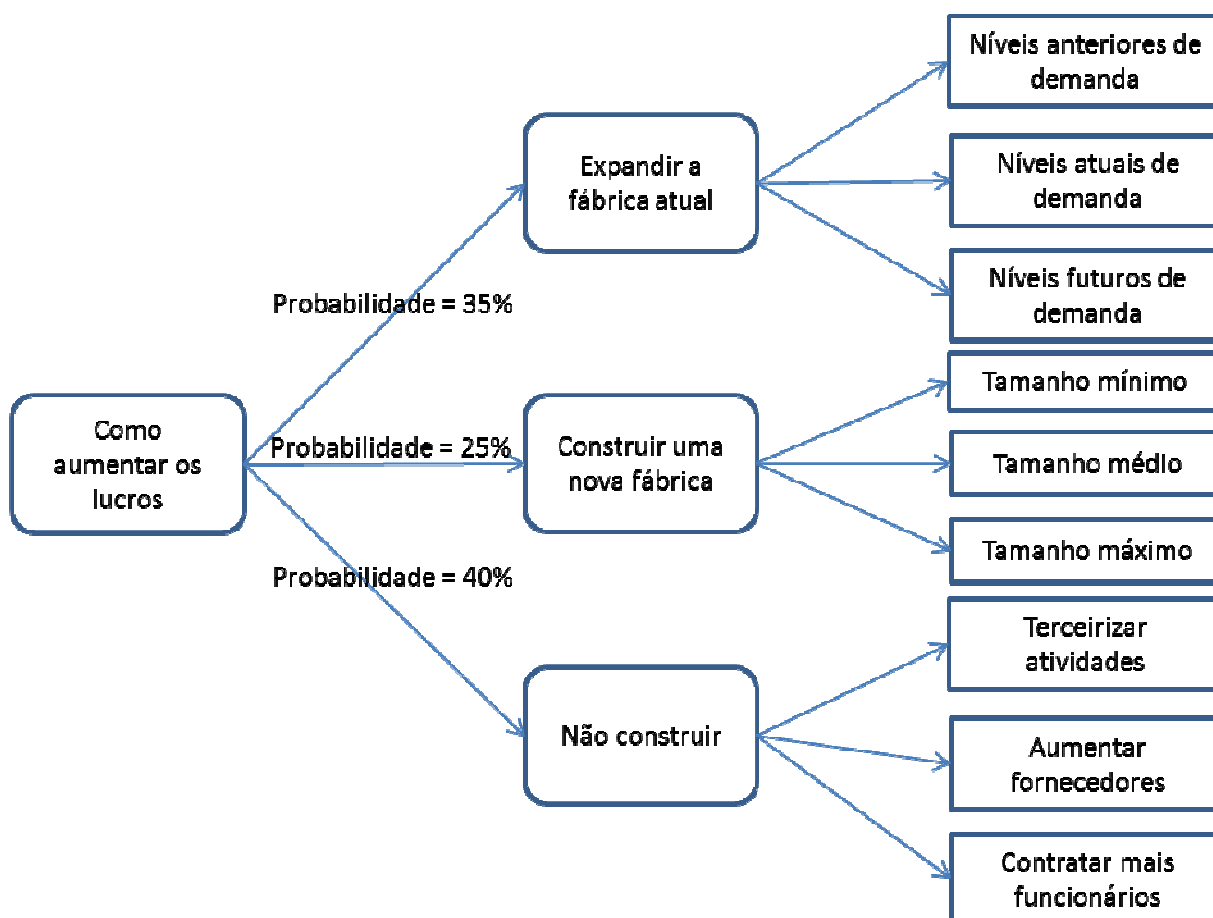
Como aumentar os lucros

Probabilidade = 35%

Probabilidade = 25%

Probabilidade = 40%

Expandir a fábrica atual

Construir uma nova fábrica

Não construir

Níveis anteriores de demanda

Níveis atuais de demanda

Níveis futuros de demanda

Tamanho mínimo

Tamanho médio

Tamanho máximo

Terceirizar atividades

Aumentar fornecedores

Contratar mais funcionários